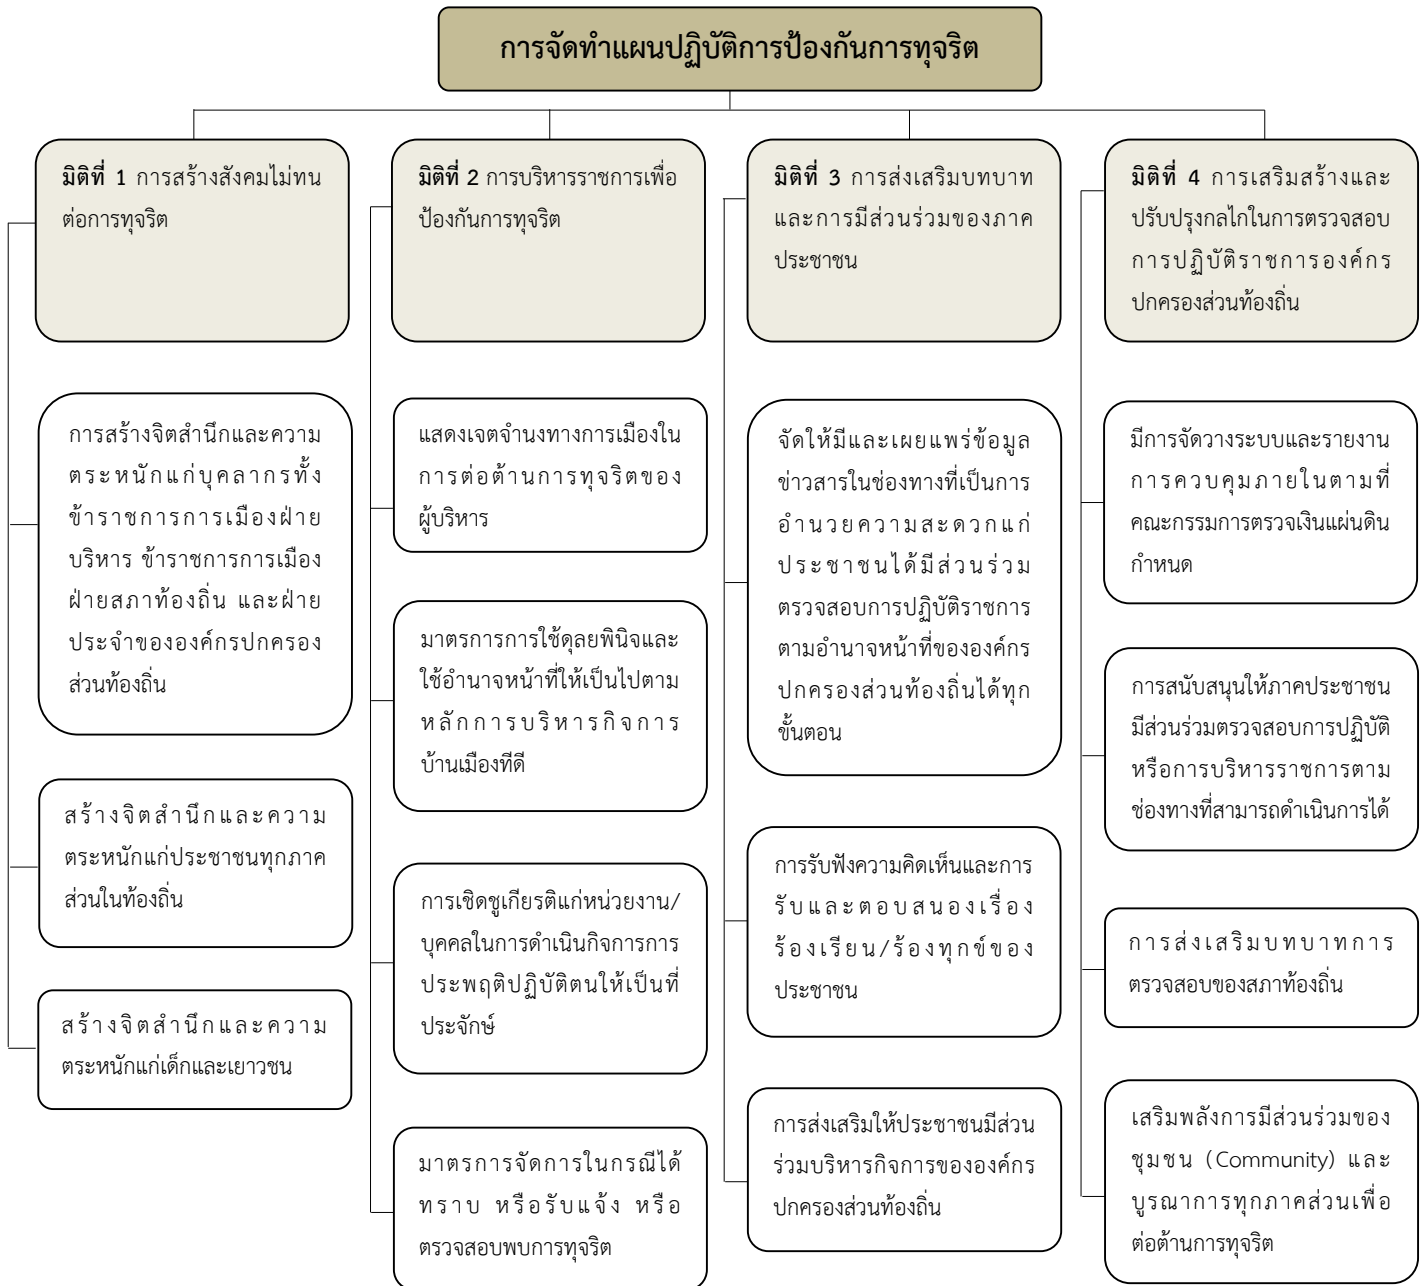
การจัดทำแผนปฏิบัติการป้องกันการทุจริต

มิติที่ 1 การสร้างสังคมไม่ทนต่อการทุจริต

การสร้างจิตสำนึกและความตระหนักแก่บุคลากรทั้งข้าราชการการเมืองฝ่ายบริหาร ข้าราชการการเมืองฝ่ายสภาท้องถิ่น และฝ่ายประจำขององค์กรปกครองส่วนท้องถิ่น

สร้างจิตสำนึกและความตระหนักแก่ประชาชนทุกภาคส่วนในท้องถิ่น

สร้างจิตสำนึกและความตระหนักแก่เด็กและเยาวชน

มิติที่ 2 การบริหารราชการเพื่อป้องกันการทุจริต

แสดงเจตจำนงทางการเมืองในการต่อต้านการทุจริตของผู้บริหาร

มาตรการการใช้ดุลยพินิจและใช้อำนาจหน้าที่ให้เป็นไปตามหลักการบริหารกิจการบ้านเมืองทีดี

การเชิดชูเกียรติแก่หน่วยงาน/บุคคลในการดำเนินกิจการการประพฤติปฏิบัติตนให้เป็นที่ประจักษ์

มาตรการจัดการในกรณีได้ทราบ หรือรับแจ้ง หรือตรวจสอบพบการทุจริต

มิติที่ 3 การส่งเสริมบทบาทและการมีส่วนร่วมของภาคประชาชน

จัดให้มีและเผยแพร่ข้อมูลข่าวสารในช่องทางที่เป็นการอำนวยความสะดวกแก่ประชาชนได้มีส่วนร่วมตรวจสอบการปฏิบัติราชการตามอำนาจหน้าที่ขององค์กรปกครองส่วนท้องถิ่นได้ทุกขั้นตอน

การรับฟังความคิดเห็นและการรับและตอบสนองเรื่องร้องเรียน/ร้องทุกข์ของประชาชน

การส่งเสริมให้ประชาชนมีส่วนร่วมบริหารกิจการขององค์กรปกครองส่วนท้องถิ่น

มิติที่ 4 การเสริมสร้างและปรับปรุงกลไกในการตรวจสอบการปฏิบัติราชการองค์กรปกครองส่วนท้องถิ่น

มีการจัดวางระบบและรายงานการควบคุมภายในตามที่คณะกรรมการตรวจเงินแผ่นดินกำหนด

การสนับสนุนให้ภาคประชาชนมีส่วนร่วมตรวจสอบการปฏิบัติหรือการบริหารราชการตามช่องทางที่สามารถดำเนินการได้

การส่งเสริมบทบาทการตรวจสอบของสภาท้องถิ่น

เสริมพลังการมีส่วนร่วมของชุมชน (Community) และบูรณาการทุกภาคส่วนเพื่อต่อต้านการทุจริต